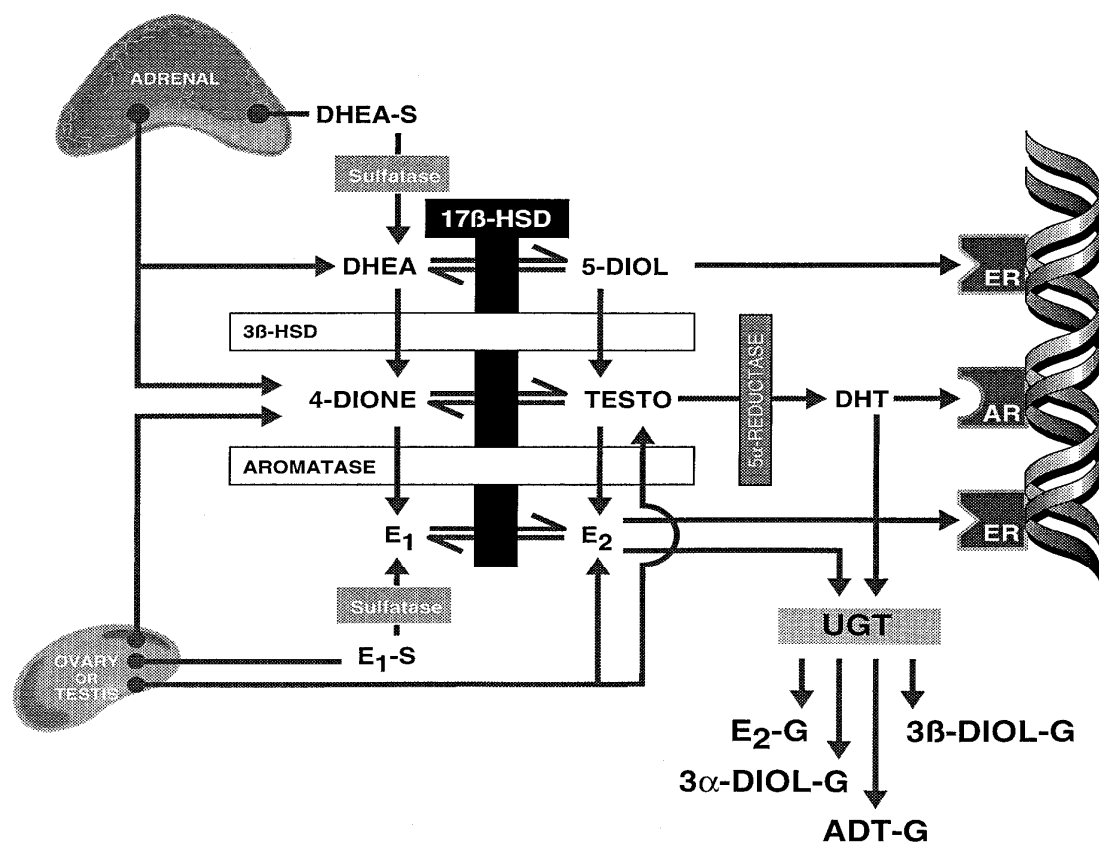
ADRENAL

DHEA-S

Sulfatase

17ß-HSD

DHEA

5-DIOL

ER

3ß-HSD

5α-REDUCTASE

4-DIONE

TESTO

DHT

AR

AROMATASE

$E_1$

$E_2$

ER

Sulfatase

UGT

OVARY or TESTIS

$E_1$-S

$E_2$-G

3ß-DIOL-G

3α-DIOL-G

ADT-G